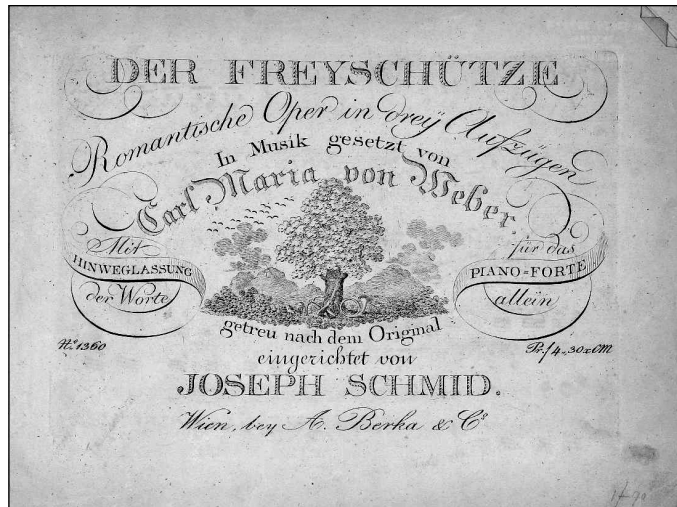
DER FREYSCHÜTZE

Romantische Oper in dreÿ Aufzügen

In Musik gesetzt von

Carl Maria von Weber.

Mit HINWEGLASSUNG der Worte

für das PIANO-FORTE allein

getreu nach dem Original eingerichtet von

N.º 1360

Pr. f 4. 30 x CM

JOSEPH SCHMID.

Wien, bey A. Berka & C.º

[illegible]